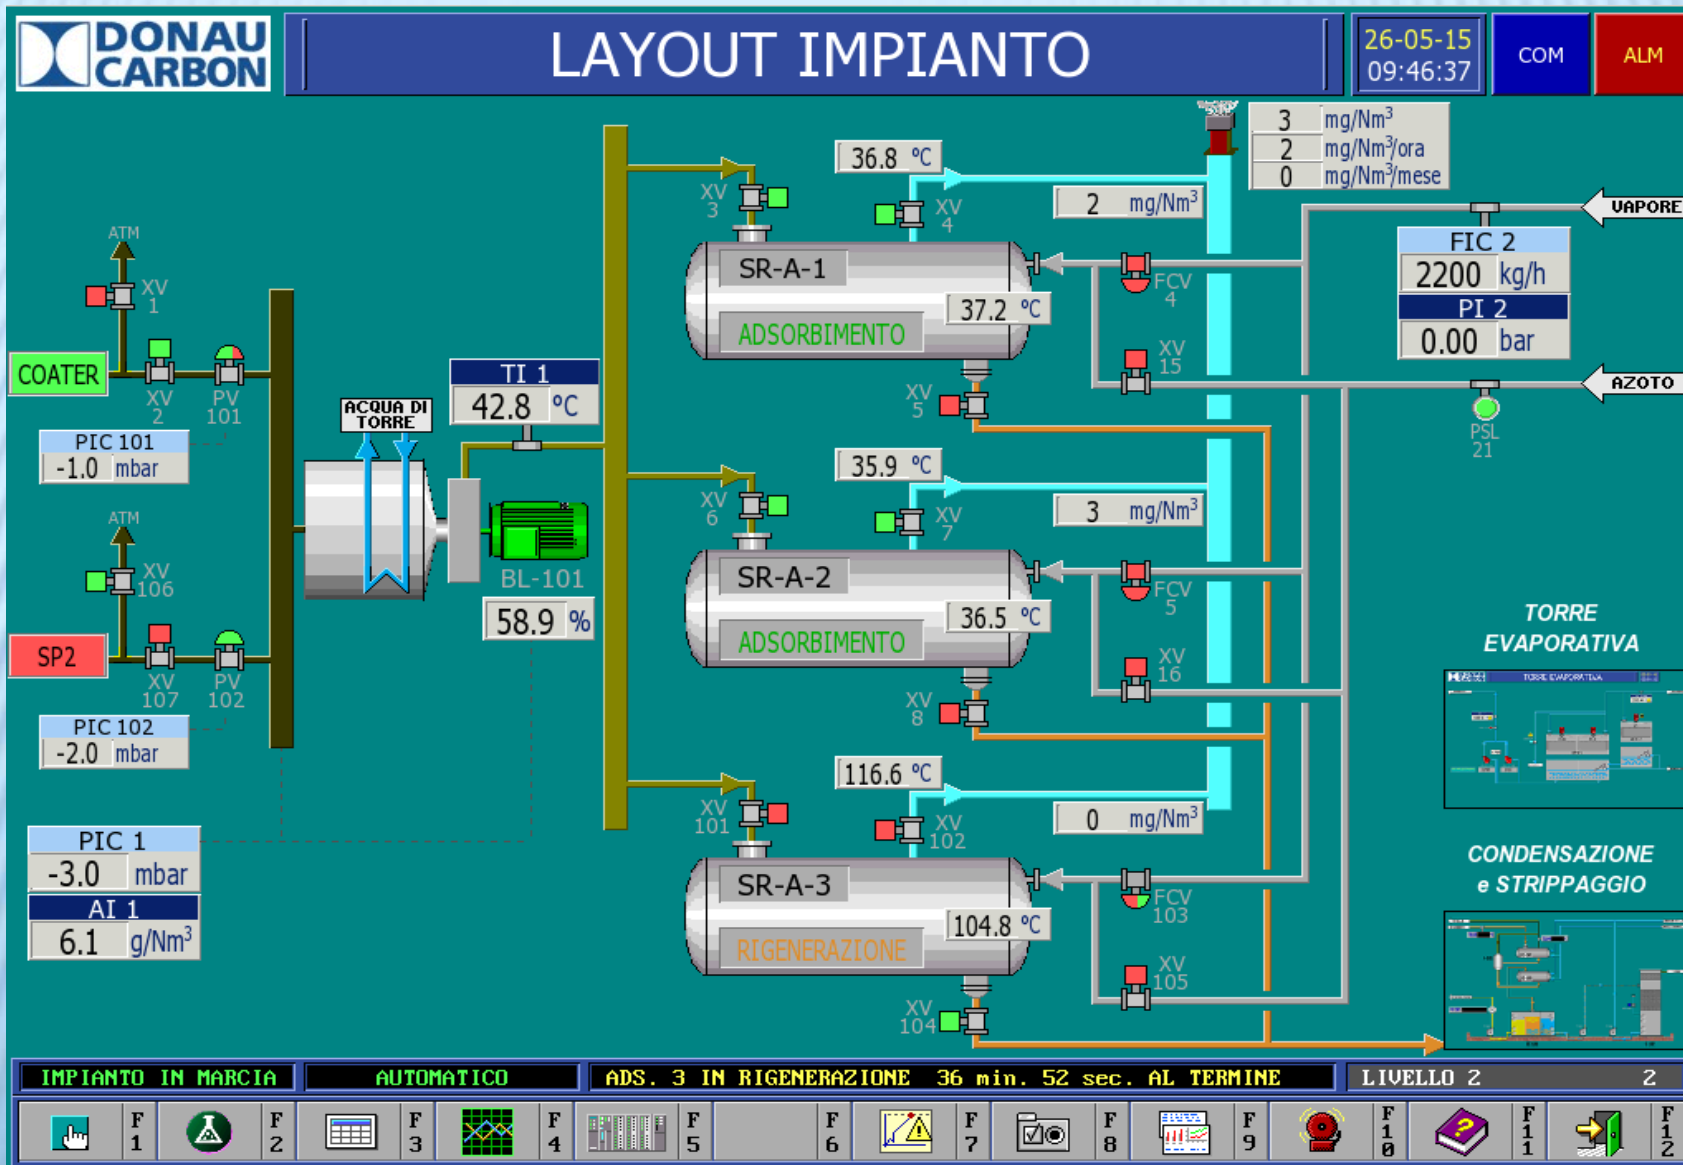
DONAU CARBON

LAYOUT IMPIANTO

26-05-15
09:46:37

COM

ALM

ATM
XV 1
COATER
XV 2
PV 101
PIC 101
-1.0 mbar

ATM
XV 106
SP2
XV 107
PV 102
PIC 102
-2.0 mbar

PIC 1
-3.0 mbar
AI 1
6.1 g/Nm$^3$

ACQUA DI TORRE
TI 1
42.8 °C
BL-101
58.9 %

XV 3
36.8 °C
XV 4
2 mg/Nm$^3$
SR-A-1
37.2 °C
ADSORBIMENTO
FCV 4
XV 15
XV 5

3 mg/Nm$^3$
2 mg/Nm$^3$/ora
0 mg/Nm$^3$/mese

VAPORE
FIC 2
2200 kg/h
PI 2
0.00 bar
AZOTO
PSL 21

XV 6
35.9 °C
XV 7
3 mg/Nm$^3$
SR-A-2
36.5 °C
ADSORBIMENTO
FCV 5
XV 16
XV 8

TORRE EVAPORATIVA

XV 101
116.6 °C
XV 102
0 mg/Nm$^3$
SR-A-3
104.8 °C
RIGENERAZIONE
FCV 103
XV 105
XV 104

CONDENSAZIONE e STRIPPAGGIO

IMPIANTO IN MARCIA
AUTOMATICO
ADS. 3 IN RIGENERAZIONE 36 min. 52 sec. AL TERMINE
LIVELLO 2 2

F 1
F 2
F 3
F 4
F 5
F 6
F 7
F 8
F 9
F 10
F 11
F 12